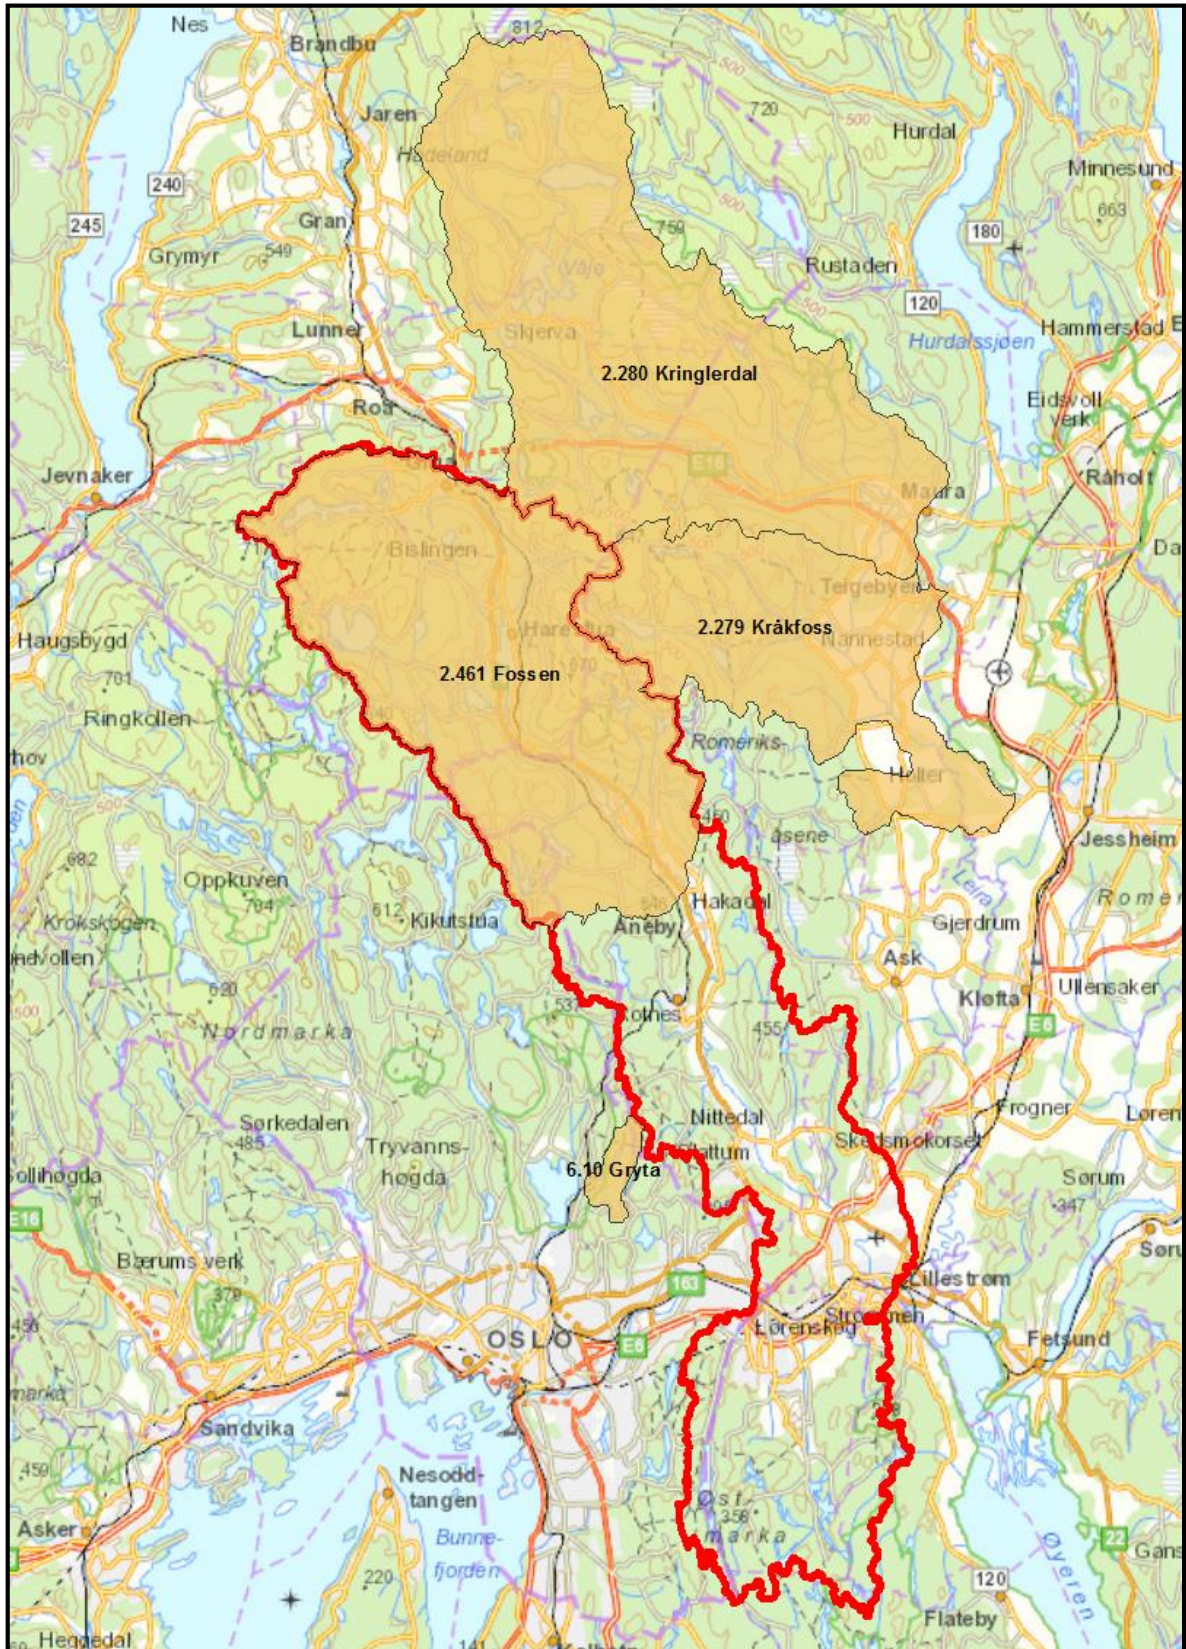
Nes
Brandbu
812
Jaren
720
Hurdal
Hadeland
240
Minnesund
245
Gran
759
663
Grymyr
549
Vaja
180
Rustaden
120
Lunner
Skjerva
Hammerstad
Hurdalssjøen
2.280 Kringlerdal
Roa
Eidsvoll verk
Jevnaker
E16
Råholt
Maura
Bislingen
Teigebyen
Haugsbygd
Harestua
2.279 Kråkfoss
Nannestad
701
2.461 Fossen
Ringkollen
Romeriks-
Holter
åsene
Jessheim
682
Oppkuven
704
Hakadal
Romer
Krokskogen
512
Kikutstua
Gjerdrum
Ånaby
Ask
620
531
Kløfta
Ullensaker
Nordmarka
Rotnes
455
E6
Frogner
Sørkedalen
Nittedal
Løren
485
Tryvanns-høgda
Skedsmokorset
6.10 Gryta
Sollihøgda
Sørum
347
E16
Bærums verk
379
163
Lillestrøm
OSLO
Lørenskog
Strømmen
E6
Fetsund
Sandvika
Nesodd-tangen
459
Øst-marka
358
Asker
Bunne-fjorden
22
220
Øyeren
120
Heggedal
Flateby